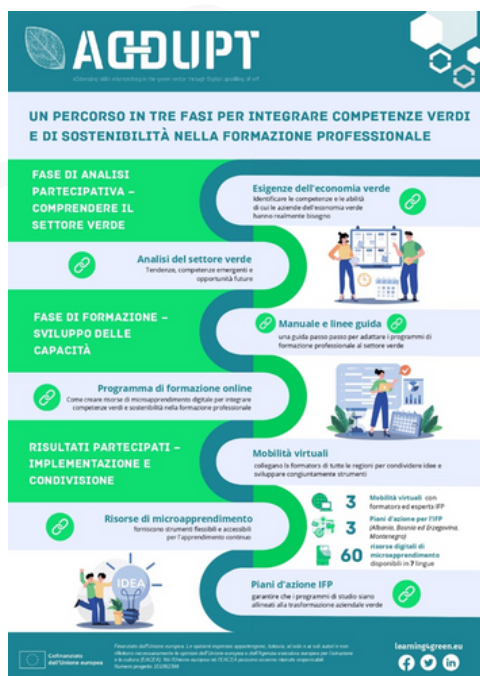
AGDUPT

ADdressing skills mismatching in the green sector through Digital upskilling of VET

UN PERCORSO IN TRE FASI PER INTEGRARE COMPETENZE VERDI E DI SOSTENIBILITÀ NELLA FORMAZIONE PROFESSIONALE

FASE DI ANALISI PARTECIPATIVA – COMPRENDERE IL SETTORE VERDE

Esigenze dell'economia verde
Identificare le competenze e le abilità di cui le aziende dell'economia verde hanno realmente bisogno

Analisi del settore verde
Tendenze, competenze emergenti e opportunità future

FASE DI FORMAZIONE – SVILUPPO DELLE CAPACITÀ

Manuale e linee guida
una guida passo passo per adattare i programmi di formazione professionale al settore verde

Programma di formazione online
Come creare risorse di microapprendimento digitale per integrare competenze verdi e sostenibilità nella formazione professionale

RISULTATI PARTECIPATI – IMPLEMENTAZIONE E CONDIVISIONE

Mobilità virtuali
collegano fo formatori di tutte le regioni per condividere idee e sviluppare congiuntamente strumenti

3 Mobilità virtuali con formatori ed esperti IFP

3 Piani d'azione per l'IFP (Albania, Bosnia ed Erzegovina, Montenegro)

60 risorse digitali di microapprendimento disponibili in 7 lingue

Risorse di microapprendimento
forniscono strumenti flessibili e accessibili per l'apprendimento continuo

IDEA

Piani d'azione IFP
garantire che i programmi di studio siano allineati alla trasformazione aziendale verde

Cofinanziato dall'Unione europea

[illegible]

learning4green.eu